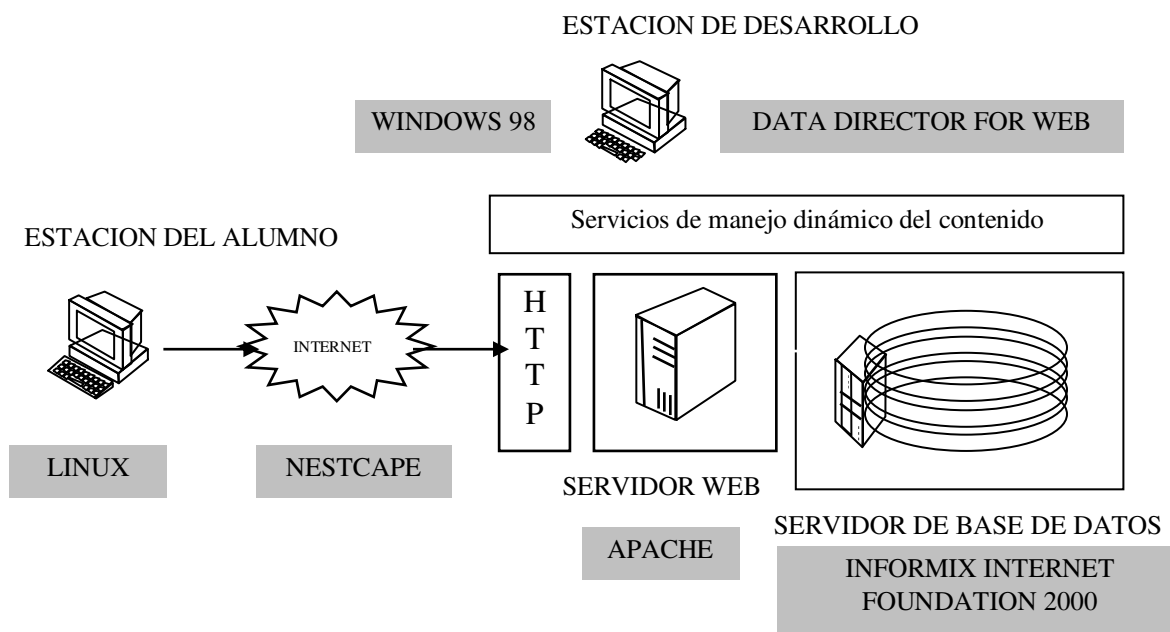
ESTACION DE DESARROLLO

WINDOWS 98

DATA DIRECTOR FOR WEB

Servicios de manejo dinámico del contenido

ESTACION DEL ALUMNO

INTERNET

H
T
T
P

LINUX

NESTCAPE

SERVIDOR WEB

SERVIDOR DE BASE DE DATOS

APACHE

INFORMIX INTERNET FOUNDATION 2000